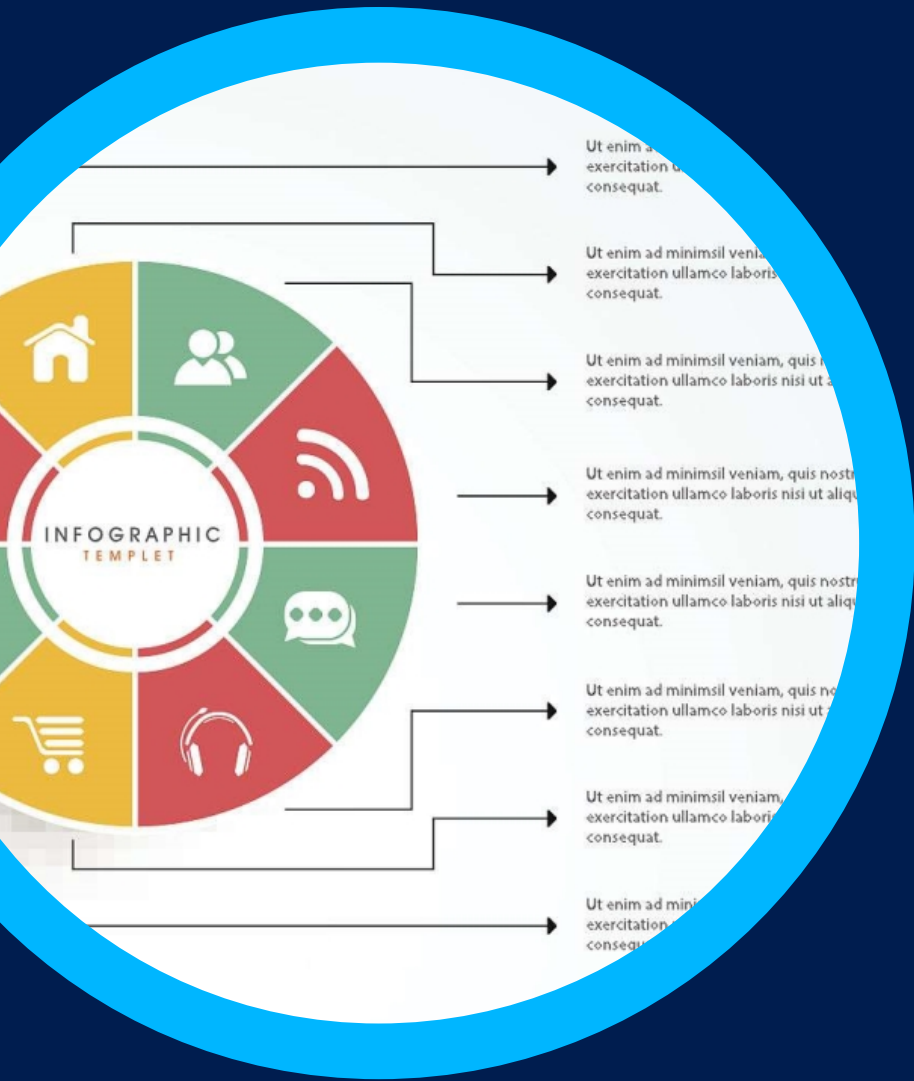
INFOGRAPHIC
TEMPLET

Ut enim a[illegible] exercitation u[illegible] consequat.

Ut enim ad minimsil venia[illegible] exercitation ullamco laboris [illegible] consequat.

Ut enim ad minimsil veniam, quis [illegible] exercitation ullamco laboris nisi ut a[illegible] consequat.

Ut enim ad minimsil veniam, quis nostr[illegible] exercitation ullamco laboris nisi ut aliqu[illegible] consequat.

Ut enim ad minimsil veniam, quis nostr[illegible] exercitation ullamco laboris nisi ut aliqu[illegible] consequat.

Ut enim ad minimsil veniam, quis no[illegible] exercitation ullamco laboris nisi ut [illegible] consequat.

Ut enim ad minimsil veniam, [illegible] exercitation ullamco labori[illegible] consequat.

Ut enim ad mini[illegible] exercitation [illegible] consequ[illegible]